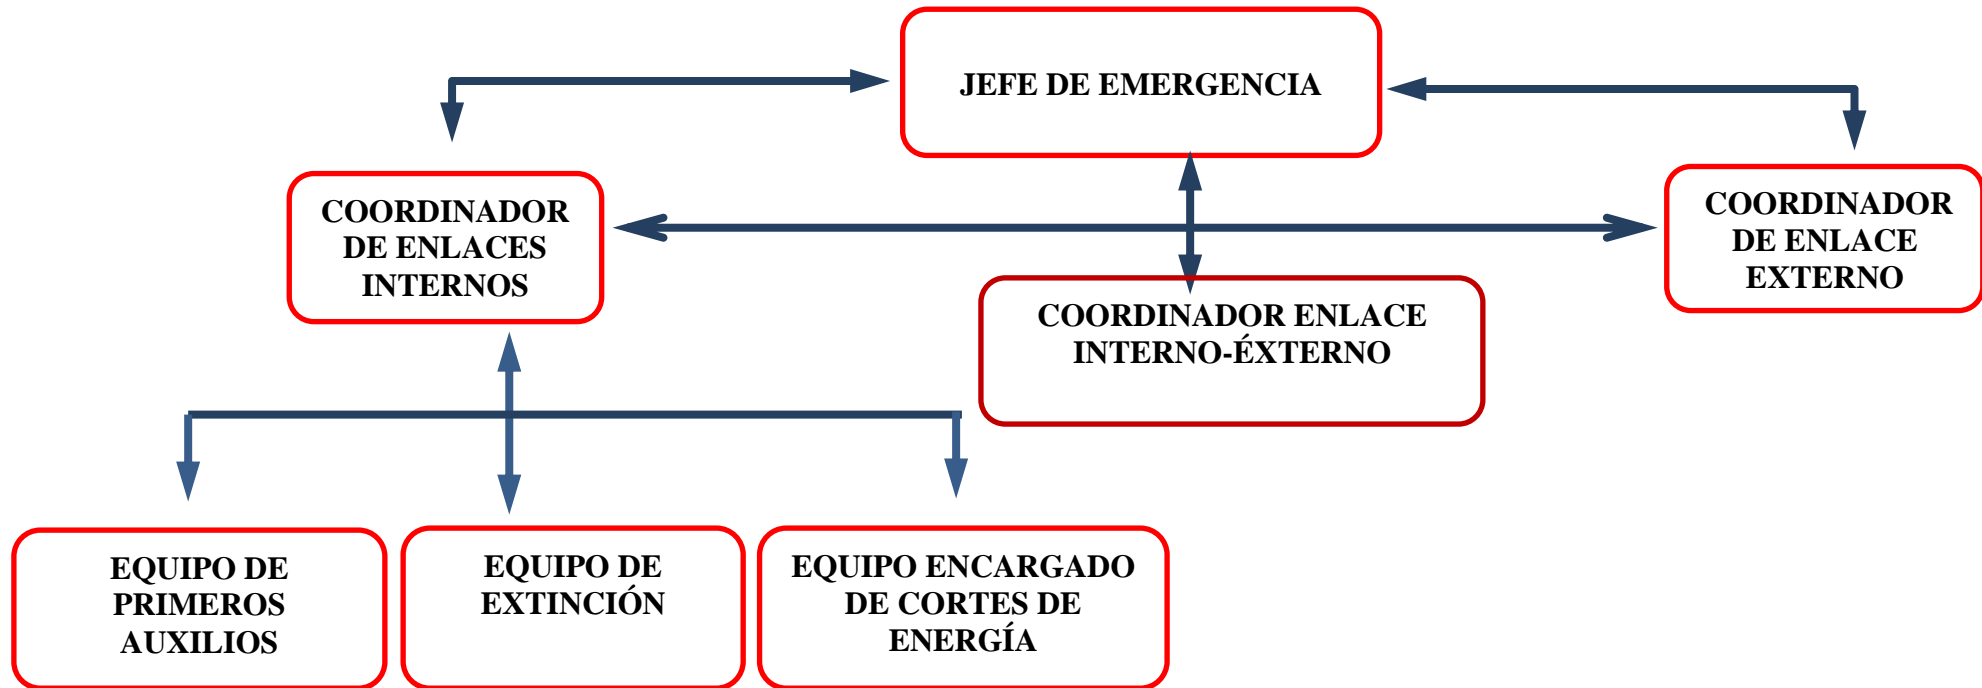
JEFE DE EMERGENCIA

COORDINADOR DE ENLACES INTERNOS

COORDINADOR ENLACE INTERNO-ÉXTERNO

COORDINADOR DE ENLACE EXTERNO

EQUIPO DE PRIMEROS AUXILIOS

EQUIPO DE EXTINCIÓN

EQUIPO ENCARGADO DE CORTES DE ENERGÍA